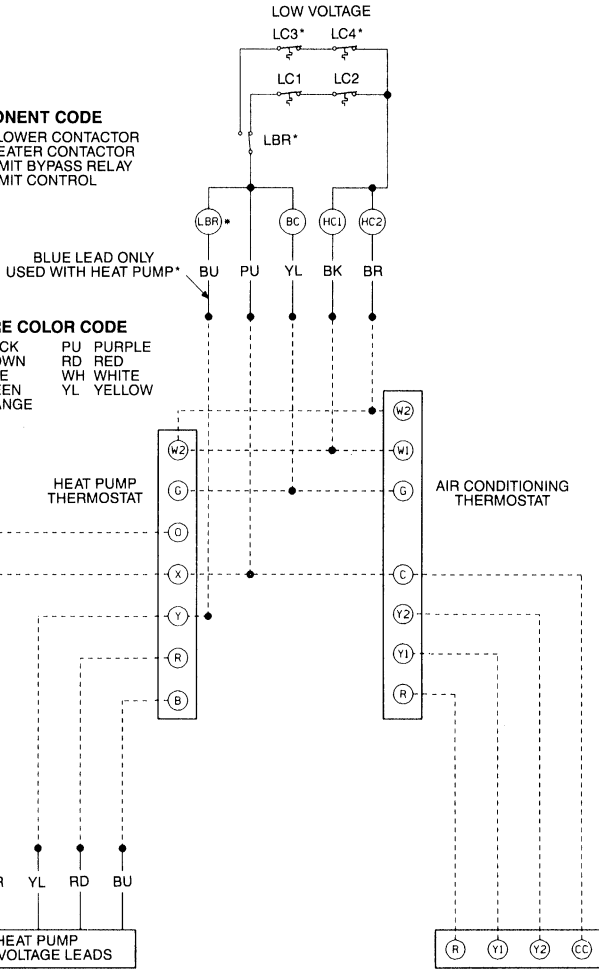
LOW VOLTAGE

LC3* LC4*

LC1 LC2

ONENT CODE
LOWER CONTACTOR
EATER CONTACTOR
MIT BYPASS RELAY
MIT CONTROL

LBR*

LBR * BC HC1 HC2

BLUE LEAD ONLY USED WITH HEAT PUMP*

BU PU YL BK BR

E COLOR CODE
CK PU PURPLE
OWN RD RED
E WH WHITE
EEN YL YELLOW
ANGE

W2
W2 W1
HEAT PUMP THERMOSTAT
G G
AIR CONDITIONING THERMOSTAT
O
X C
Y2
Y
Y1
R
R
B

R YL RD BU

HEAT PUMP
VOLTAGE LEADS

R Y1 Y2 CC